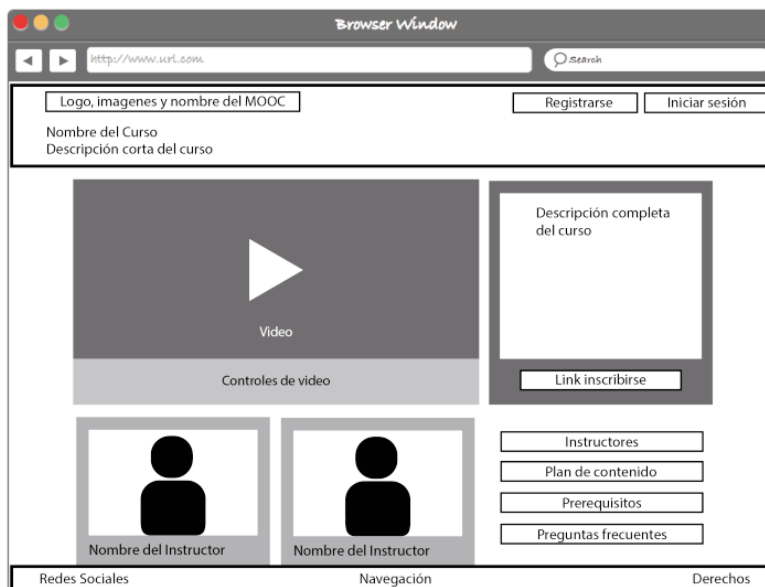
Browser Window

http://www.url.com

Search

Logo, imagenes y nombre del MOOC

Registrarse

Iniciar sesión

Nombre del Curso
Descripción corta del curso

Video

Controles de video

Descripción completa del curso

Link inscribirse

Nombre del Instructor

Nombre del Instructor

Instructores

Plan de contenido

Prerequisitos

Preguntas frecuentes

Redes Sociales

Navegación

Derechos